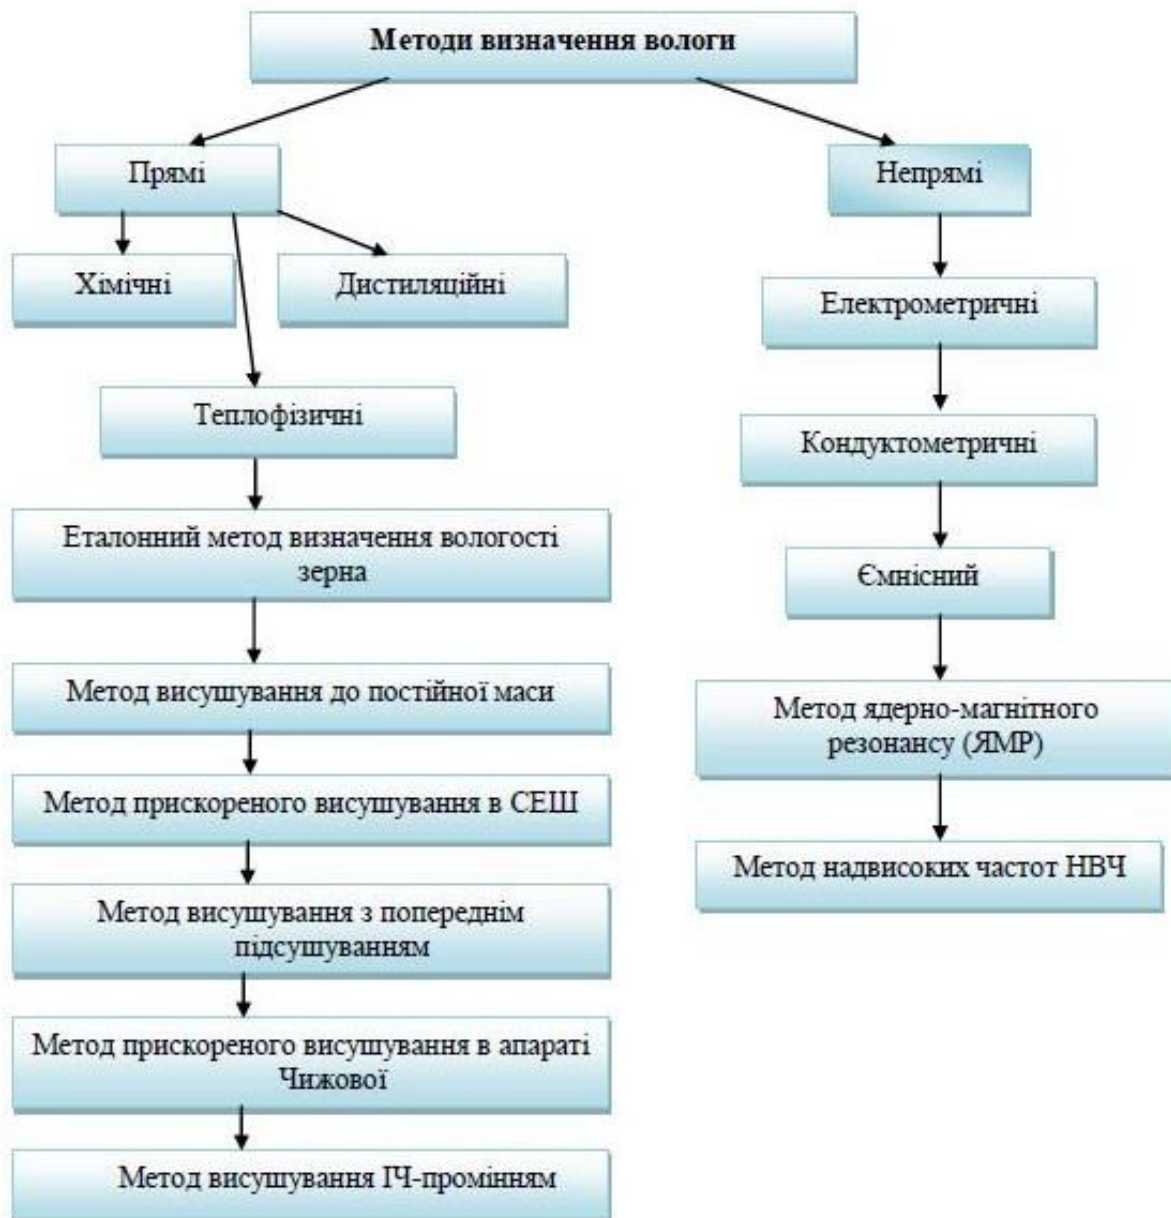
Методи визначення вологи

Прямі

Хімічні

Дистиляційні

Теплофізичні

Еталонний метод визначення вологості зерна

Метод висушування до постійної маси

Метод прискореного висушування в СЕШ

Метод висушування з попереднім підсушуванням

Метод прискореного висушування в апараті Чижової

Метод висушування ІЧ-промінням

Непрямі

Електрометричні

Кондуктометричні

Ємнісний

Метод ядерно-магнітного резонансу (ЯМР)

Метод надвисоких частот НВЧ